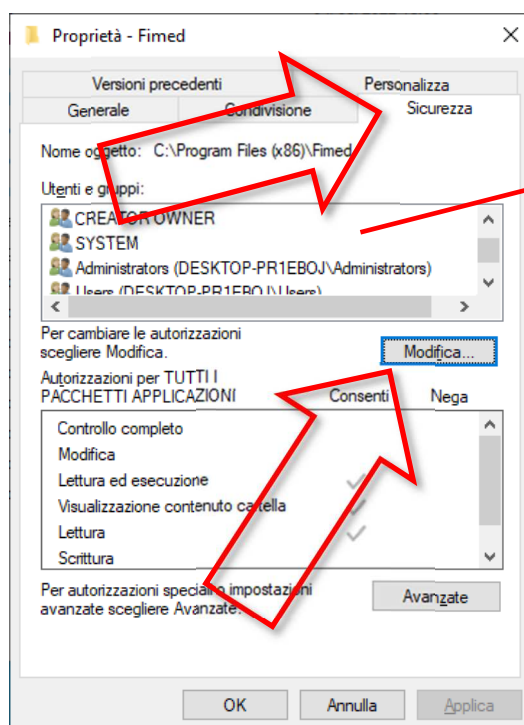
Proprietà - Fimed

Versioni precedenti
Personalizza
Generale
Condivisione
Sicurezza

Nome oggetto: C:\Program Files (x86)\Fimed

Utenti e gruppi:

CREATOR OWNER
SYSTEM
Administrators (DESKTOP-PR1EBOJ\Administrators)
Users (DESKTOP-PR1EBOJ\Users)

Per cambiare le autorizzazioni scegliere Modifica.

Modifica...

Autorizzazioni per TUTTI I PACCHETTI APPLICAZIONI
Consenti
Nega

Controllo completo
Modifica
Lettura ed esecuzione
Visualizzazione contenuto cartella
Lettura
Scrittura

Per autorizzazioni speciali o impostazioni avanzate scegliere Avanzate.

Avanzate

OK
Annulla
Applica